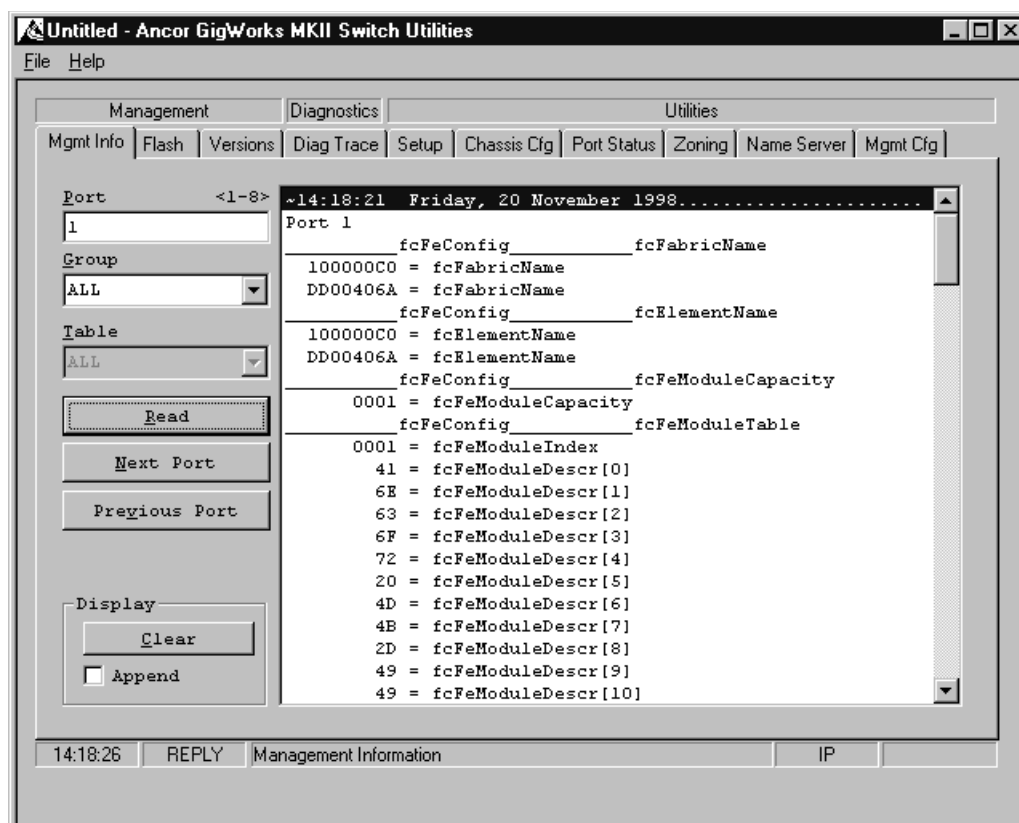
Untitled - Ancor GigWorks MKII Switch Utilities

File Help

Management | Diagnostics | Utilities

Mgmt Info | Flash | Versions | Diag Trace | Setup | Chassis Cfg | Port Status | Zoning | Name Server | Mgmt Cfg

Port <1-8>
1
Group
ALL
Table
ALL

Read
Next Port
Previous Port

Display
Clear
Append

~14:18:21 Friday, 20 November 1998.......................
Port 1
__________fcFeConfig__________fcFabricName
100000C0 = fcFabricName
DD00406A = fcFabricName
__________fcFeConfig__________fcElementName
100000C0 = fcElementName
DD00406A = fcElementName
__________fcFeConfig__________fcFeModuleCapacity
0001 = fcFeModuleCapacity
__________fcFeConfig__________fcFeModuleTable
0001 = fcFeModuleIndex
41 = fcFeModuleDescr[0]
6E = fcFeModuleDescr[1]
63 = fcFeModuleDescr[2]
6F = fcFeModuleDescr[3]
72 = fcFeModuleDescr[4]
20 = fcFeModuleDescr[5]
4D = fcFeModuleDescr[6]
4B = fcFeModuleDescr[7]
2D = fcFeModuleDescr[8]
49 = fcFeModuleDescr[9]
49 = fcFeModuleDescr[10]

14:18:26 | REPLY | Management Information | IP